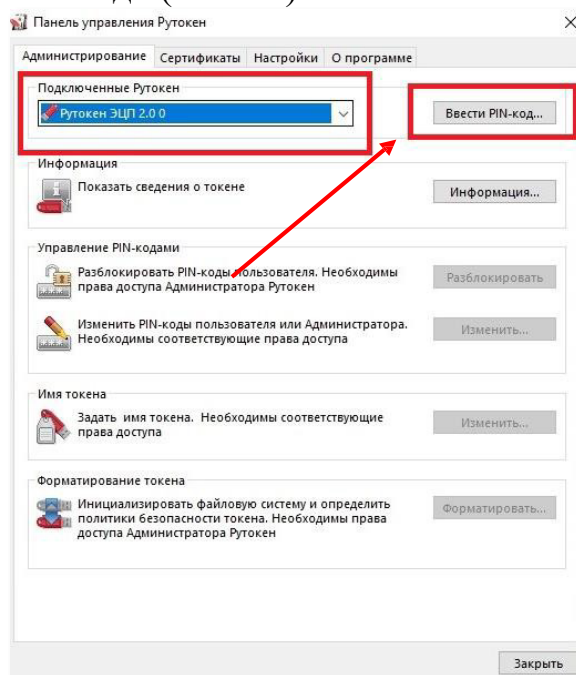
Панель управления Рутокен

Администрирование | Сертификаты | Настройки | О программе

Подключенные Рутокен

Рутокен ЭЦП 2.0 0

Ввести PIN-код...

Информация

Показать сведения о токене

Информация...

Управление PIN-кодами

Разблокировать PIN-коды пользователя. Необходимы права доступа Администратора Рутокен

Разблокировать

Изменить PIN-коды пользователя или Администратора. Необходимы соответствующие права доступа

Изменить...

Имя токена

Задать имя токена. Необходимы соответствующие права доступа

Изменить...

Форматирование токена

Инициализировать файловую систему и определить политики безопасности токена. Необходимы права доступа Администратора Рутокен

Форматировать...

Закрыть